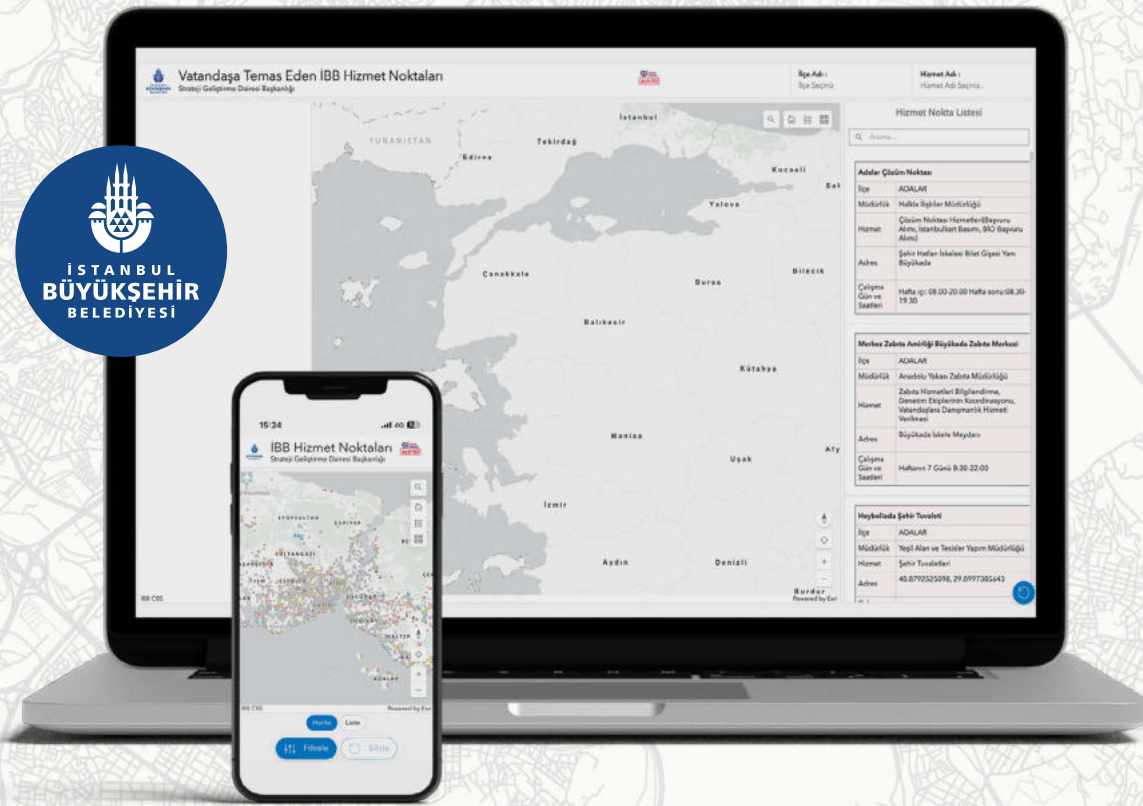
İSTANBUL
BÜYÜKŞEHİR
BELEDİYESİ

Vatandaşa Temas Eden İBB Hizmet Noktaları
Strateji Geliştirme Dairesi Başkanlığı

İlçe Adı :
İlçe Seçiniz

Hizmet Adı :
Hizmet Adı Seçiniz...

YUNANİSTAN
İstanbul
Tekirdağ
Edirne
Kocaeli
Sak
Yalova
Çanakkale
Bursa
Bilecik
Balıkesir
Kütahya
Manisa
Uşak
Afy
İzmir
Aydın
Denizli
Burdur
Powered by Esri
İBB CBS

Hizmet Nokta Listesi
Arama...

Adalar Çözüm Noktası

| İlçe | ADALAR |
|---|---|
| Müdürlük | Halkla İlişkiler Müdürlüğü |
| Hizmet | Çözüm Noktası Hizmetleri(Başvuru Alımı, İstanbulkart Basımı, BİO Başvuru Alımı) |
| Adres | Şehir Hatları İskelesi Bilet Gişesi Yanı Büyükada |
| Çalışma Gün ve Saatleri | Hafta içi: 08.00-20.00 Hafta sonu:08.30-19.30 |

Merkez Zabıta Amirliği Büyükada Zabıta Merkezi

| İlçe | ADALAR |
|---|---|
| Müdürlük | Anadolu Yakası Zabıta Müdürlüğü |
| Hizmet | Zabıta Hizmetleri Bilgilendirme, Denetim Ekiplerinin Koordinasyonu, Vatandaşlara Danışmanlık Hizmeti Verilmesi |
| Adres | Büyükada İskele Meydanı |
| Çalışma Gün ve Saatleri | Haftanın 7 Günü 9:30 22:00 |

Heybeliada Şehir Tuvaleti

| İlçe | ADALAR |
|---|---|
| Müdürlük | Yeşil Alan ve Tesisler Yapım Müdürlüğü |
| Hizmet | Şehir Tuvaletleri |
| Adres | 40.8792525098, 29.0977385643 |

15:24
4G
İBB Hizmet Noktaları
Strateji Geliştirme Dairesi Başkanlığı
İBB CBS
Powered by Esri
Harita
Liste
Filtrele
Sıfırla